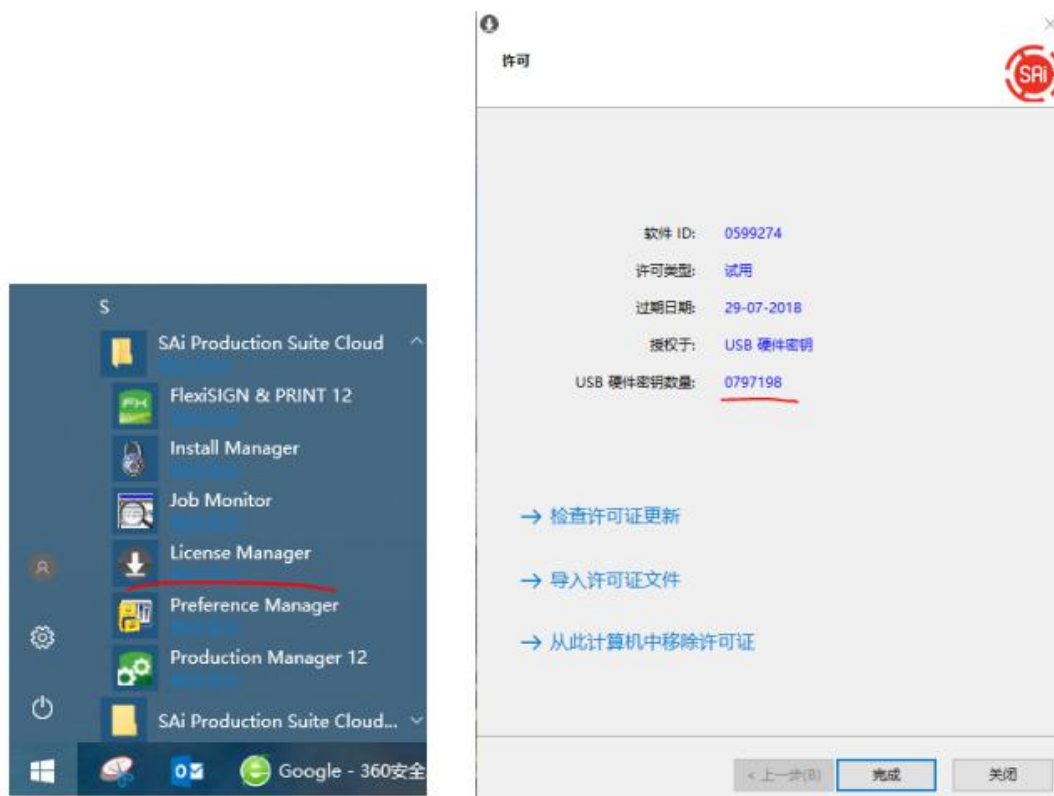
S

SAi Production Suite Cloud

FlexiSIGN & PRINT 12

Install Manager

Job Monitor

License Manager

Preference Manager

Production Manager 12

SAi Production Suite Cloud...

Google - 360安全

许可

SAi

软件 ID: 0599274

许可类型: 试用

过期日期: 29-07-2018

授权于: USB 硬件密钥

USB 硬件密钥数量: 0797198

→ 检查许可证更新

→ 导入许可证文件

→ 从此计算机中移除许可证

< 上一步(B)

完成

关闭